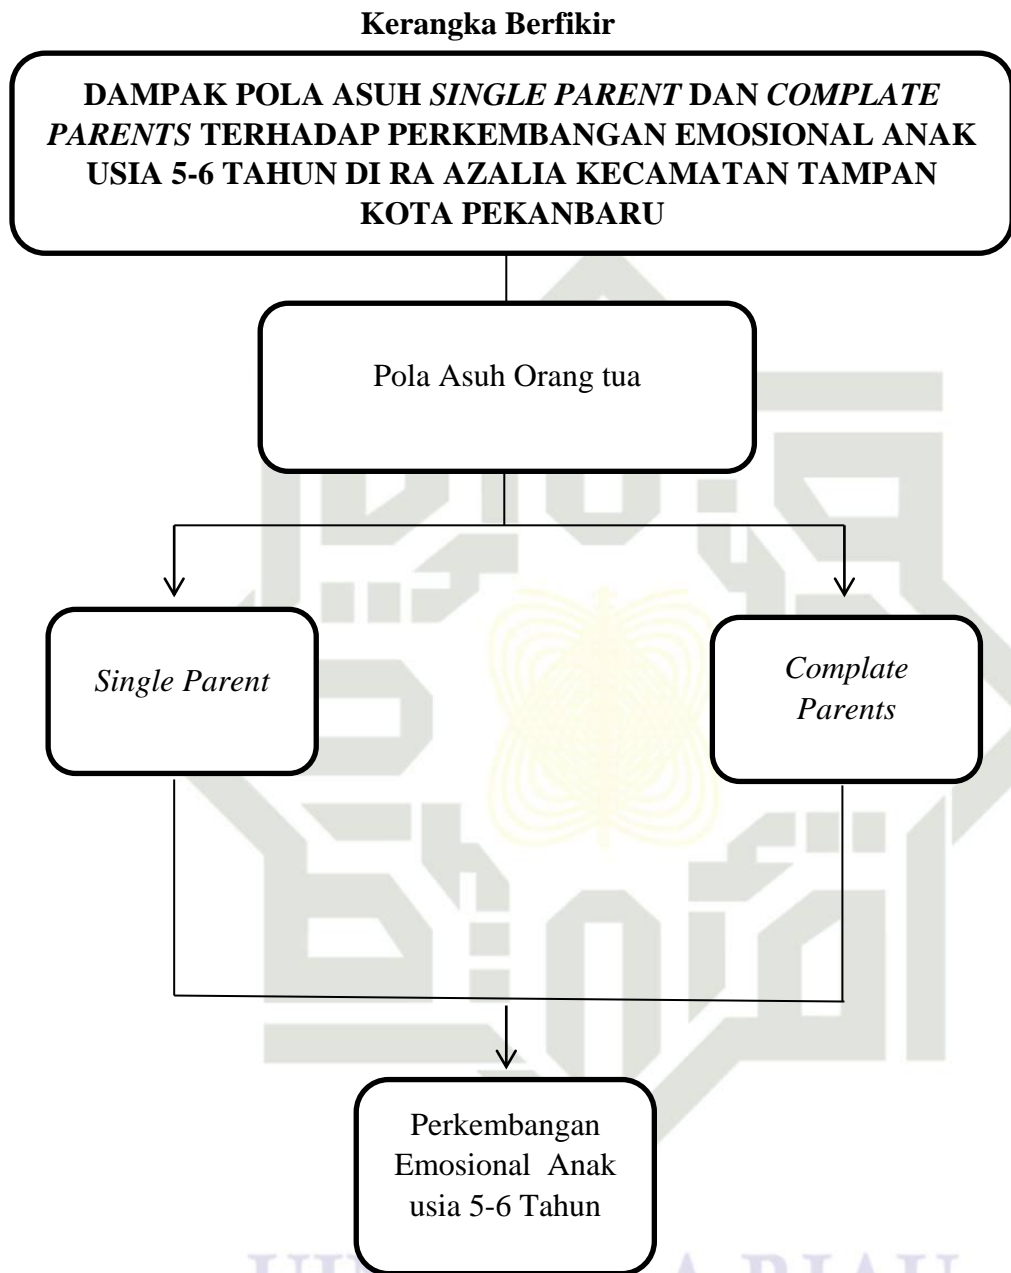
Kerangka Berfikir

DAMPAK POLA ASUH SINGLE PARENT DAN COMPLATE PARENTS TERHADAP PERKEMBANGAN EMOSIONAL ANAK USIA 5-6 TAHUN DI RA AZALIA KECAMATAN TAMPAN KOTA PEKANBARU

Pola Asuh Orang tua

Single Parent

Complate Parents

Perkembangan Emosional Anak usia 5-6 Tahun